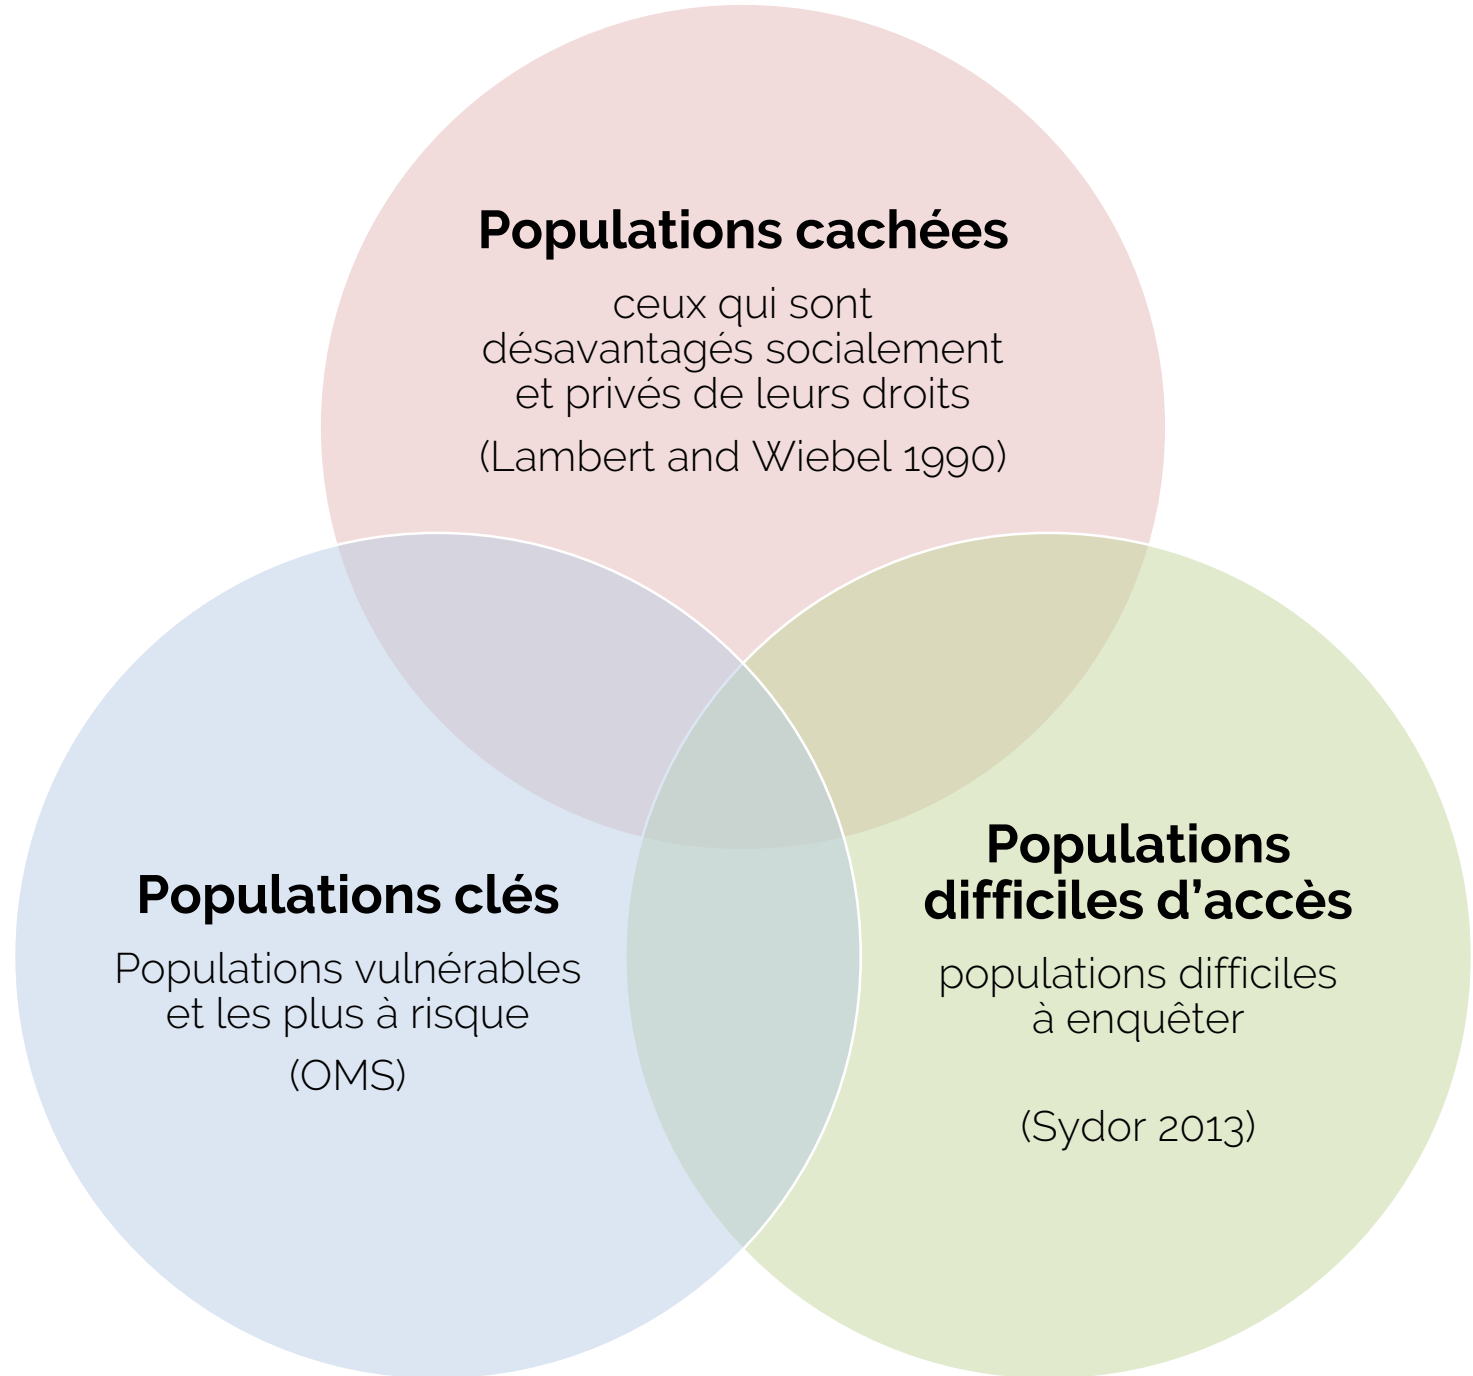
Populations cachées

ceux qui sont désavantagés socialement et privés de leurs droits

(Lambert and Wiebel 1990)

Populations clés

Populations vulnérables et les plus à risque

(OMS)

Populations difficiles d’accès

populations difficiles à enquêter

(Sydor 2013)